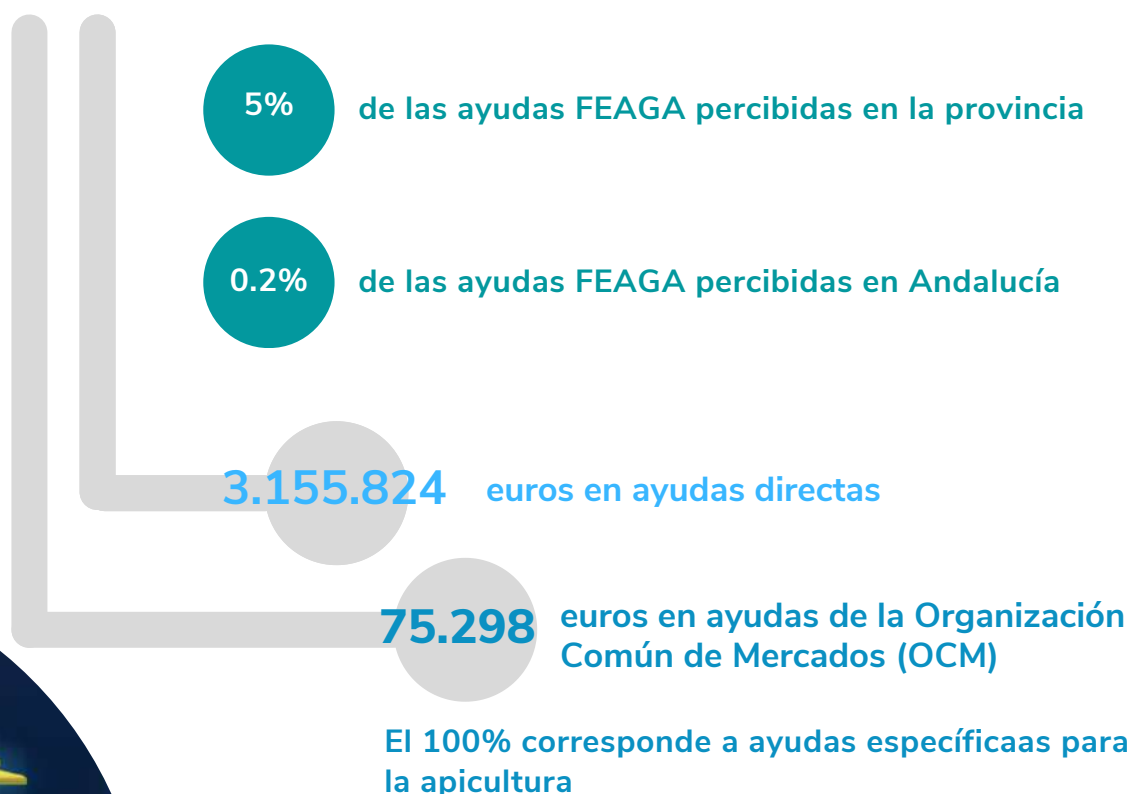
5%

de las ayudas FEAGA percibidas en la provincia

0.2%

de las ayudas FEAGA percibidas en Andalucía

3.155.824

euros en ayudas directas

75.298

euros en ayudas de la Organización Común de Mercados (OCM)

El 100% corresponde a ayudas específicaas para la apicultura